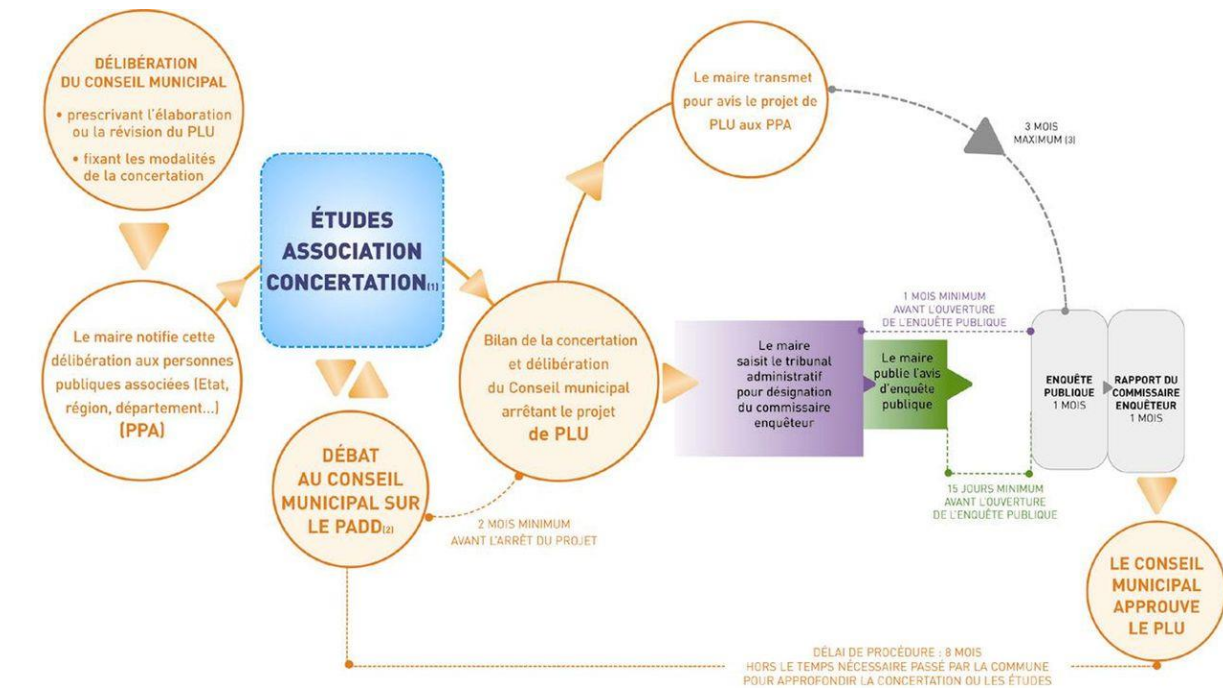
DÉLIBÉRATION DU CONSEIL MUNICIPAL

• prescrivant l'élaboration ou la révision du PLU

• fixant les modalités de la concertation

Le maire notifie cette délibération aux personnes publiques associées (Etat, région, département...) (PPA)

ÉTUDES ASSOCIATION CONCERTATION(1)

DÉBAT AU CONSEIL MUNICIPAL SUR LE PADD(2)

2 MOIS MINIMUM AVANT L'ARRÊT DU PROJET

Bilan de la concertation et délibération du Conseil municipal arrêtant le projet de PLU

Le maire transmet pour avis le projet de PLU aux PPA

3 MOIS MAXIMUM (3)

1 MOIS MINIMUM AVANT L'OUVERTURE DE L'ENQUÊTE PUBLIQUE

Le maire saisit le tribunal administratif pour désignation du commissaire enquêteur

Le maire publie l'avis d'enquête publique

15 JOURS MINIMUM AVANT L'OUVERTURE DE L'ENQUÊTE PUBLIQUE

ENQUÊTE PUBLIQUE 1 MOIS

RAPPORT DU COMMISSAIRE ENQUÊTEUR 1 MOIS

LE CONSEIL MUNICIPAL APPROUVE LE PLU

DÉLAI DE PROCÉDURE : 8 MOIS HORS LE TEMPS NÉCESSAIRE PASSÉ PAR LA COMMUNE POUR APPROFONDIR LA CONCERTATION OU LES ÉTUDES